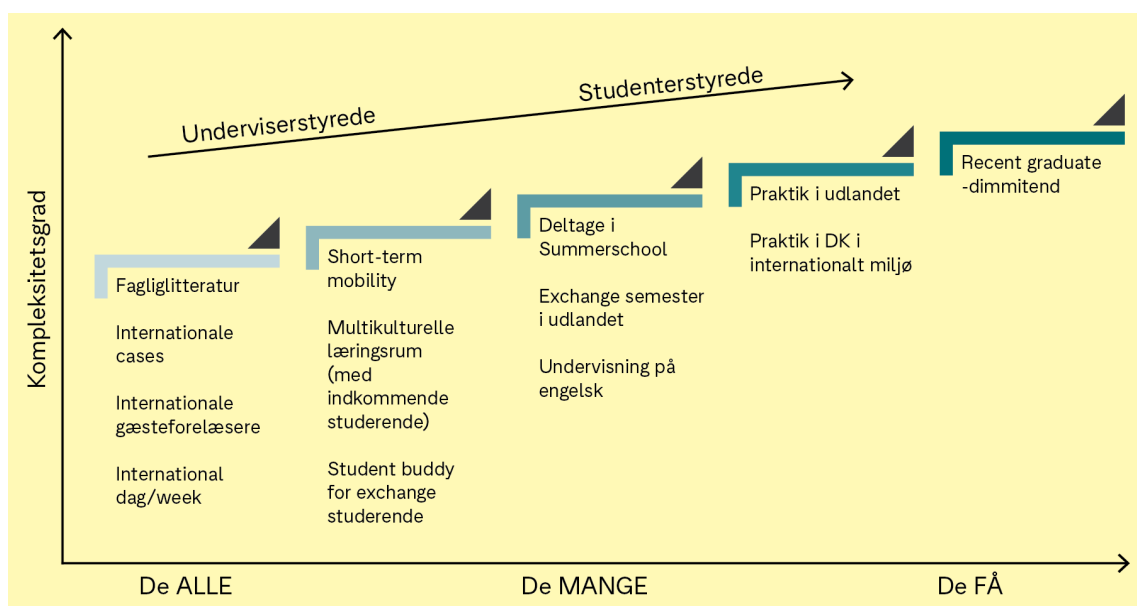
Kompleksitetsgrad

Underviserstyrede

Studenterstyrede

Fagliglitteratur

Internationale cases

Internationale gæsteforelæsere

International dag/week

Short-term mobility

Multikulturelle læringsrum (med indkommende studerende)

Student buddy for exchange studerende

Deltage i Summerschool

Exchange semester i udlandet

Undervisning på engelsk

Praktik i udlandet

Praktik i DK i internationalt miljø

Recent graduate -dimmitend

De ALLE

De MANGE

De FÅ